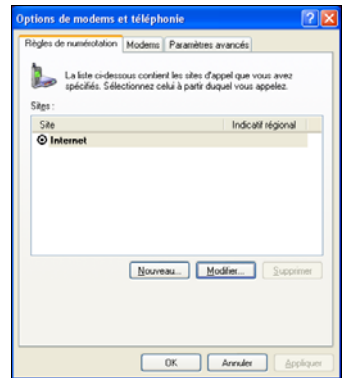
Options de modems et téléphonie

Règles de numérotation | Modems | Paramètres avancés

La liste ci-dessous contient les sites d'appel que vous avez spécifiés. Sélectionnez celui à partir duquel vous appelez.

Sites :

| Site | Indicatif régional |
|---|---|
| Internet | |

Nouveau... | Modifier... | Supprimer

OK | Annuler | Appliquer